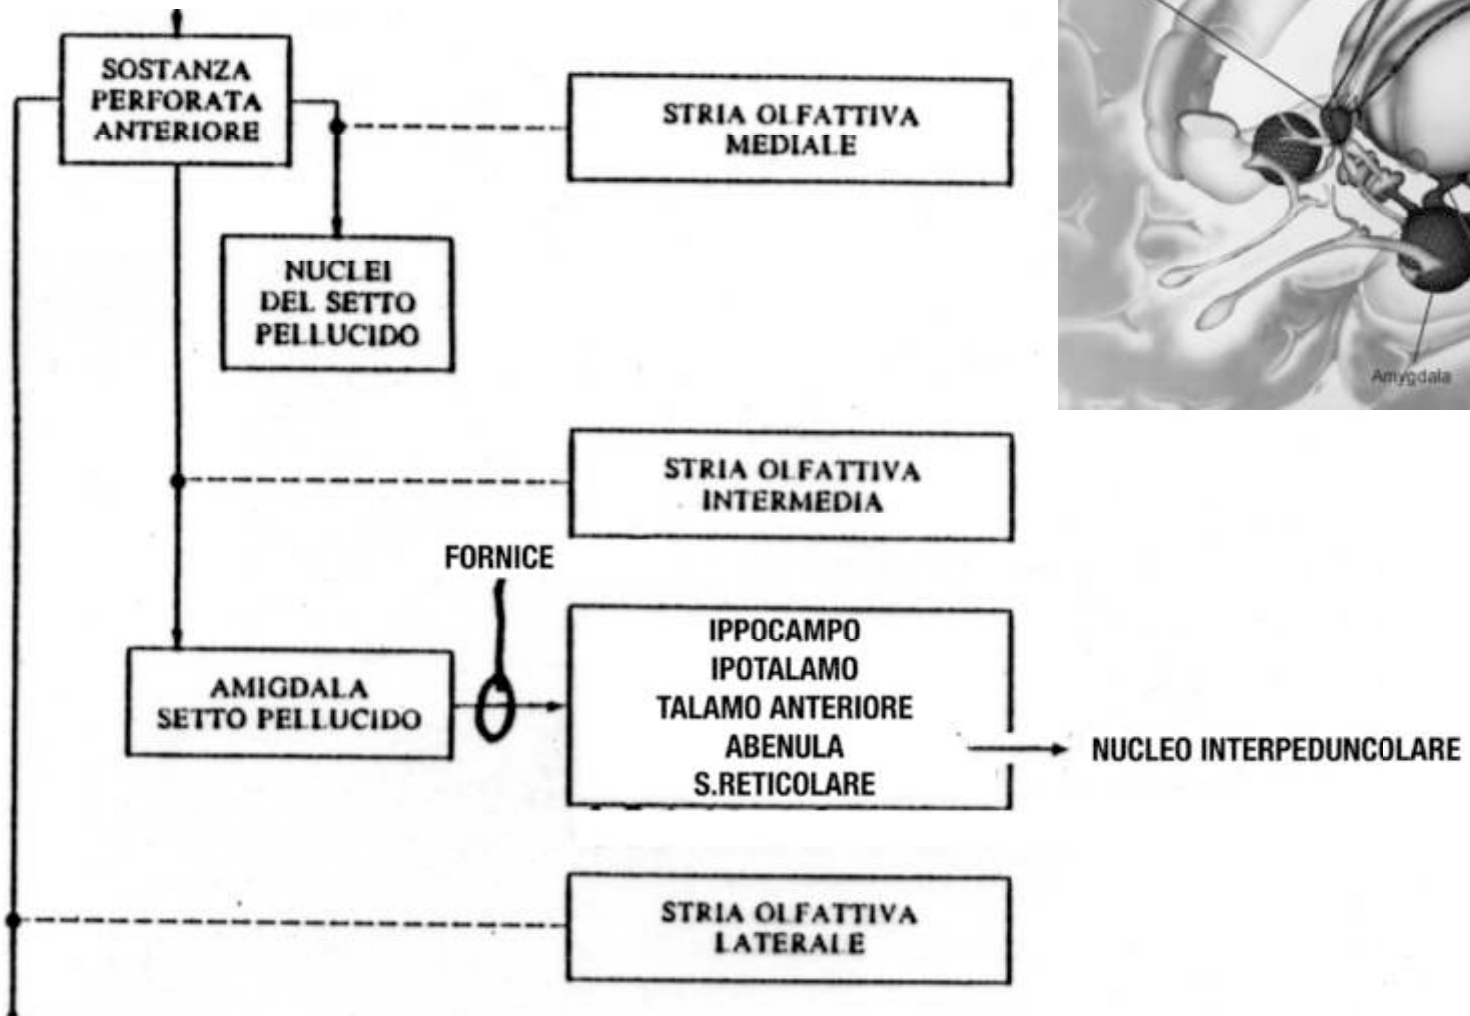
SOSTANZA PERFORATA ANTERIORE

STRIA OLFATTIVA MEDIALE

NUCLEI DEL SETTO PELLUCIDO

Amygdala

STRIA OLFATTIVA INTERMEDIA

FORNICE

AMIGDALA SETTO PELLUCIDO

IPPOCAMPO
IPOTALAMO
TALAMO ANTERIORE
ABENULA
S.RETICOLARE

NUCLEO INTERPEDUNCOLARE

STRIA OLFATTIVA LATERALE